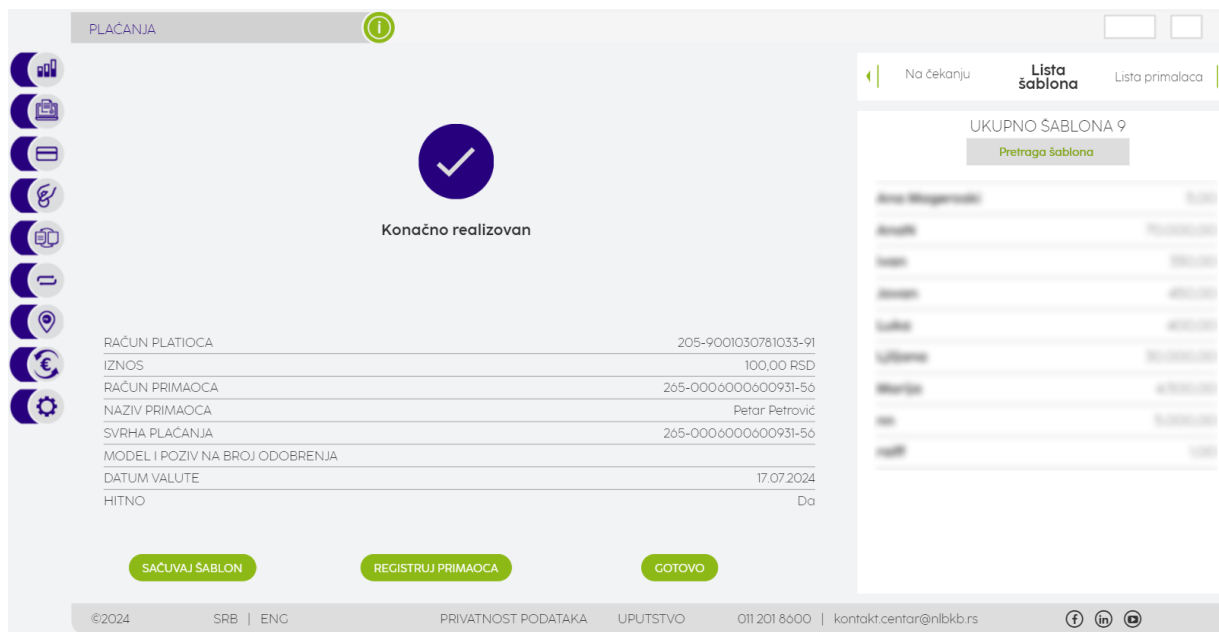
PLAĆANJA

Na čekanju
Lista šablona
Lista primalaca

Konačno realizovan

UKUPNO ŠABLONA 9
Pretraga šablona

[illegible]

| | |
|---|---|
| RAČUN PLATIOCA | 205-9001030781033-91 |
| IZNOS | 100,00 RSD |
| RAČUN PRIMAOCA | 265-0006000600931-56 |
| NAZIV PRIMAOCA | Petar Petrović |
| SVRHA PLAĆANJA | 265-0006000600931-56 |
| MODEL I POZIV NA BROJ ODOBRENJA | |
| DATUM VALUTE | 17.07.2024 |
| HITNO | Da |

SAČUVAJ ŠABLON
REGISTRUJ PRIMAOCA
GOTOVO

©2024 SRB | ENG PRIVATNOST PODATAKA UPUTSTVO 011 201 8600 | kontakt.centar@nlbkb.rs